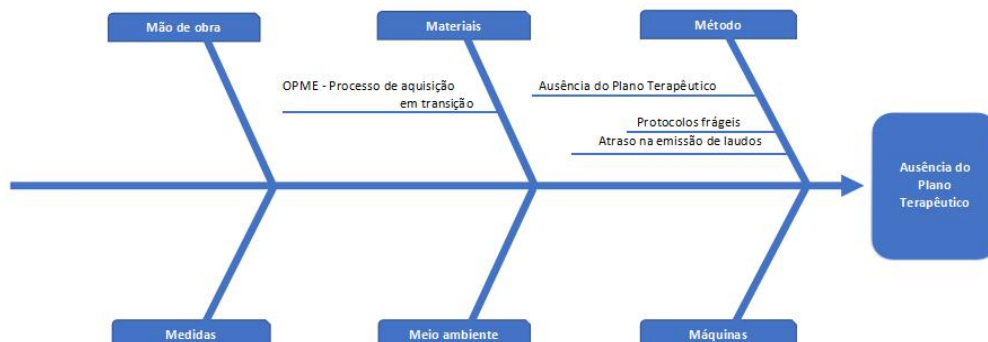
Mão de obra

Materiais

Método

OPME - Processo de aquisição em transição

Ausência do Plano Terapêutico

Protocolos frágeis

Atraso na emissão de laudos

Ausência do Plano Terapêutico

Medidas

Meio ambiente

Máquinas